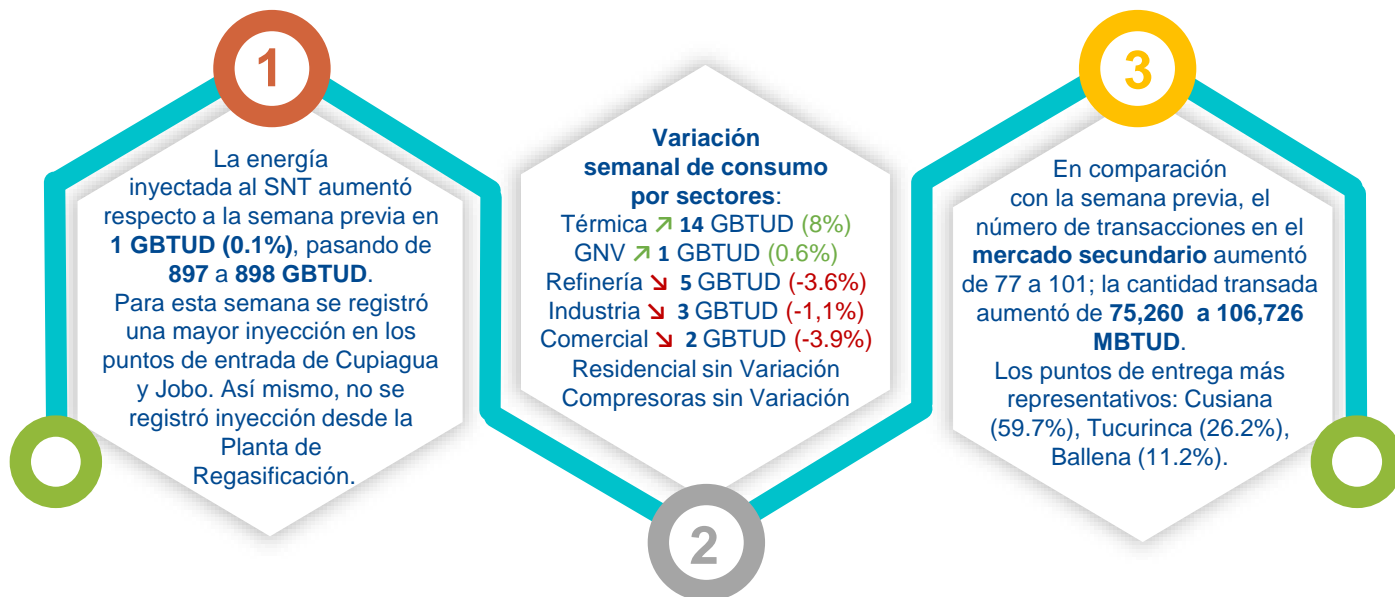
1

La energía inyectada al SNT aumentó respecto a la semana previa en **1 GBTUD (0.1%)**, pasando de **897** a **898 GBTUD**.
Para esta semana se registró una mayor inyección en los puntos de entrada de Cupiagua y Jobo. Así mismo, no se registró inyección desde la Planta de Regasificación.

**Variación semanal de consumo por sectores**:
Térmica ↗ **14** GBTUD (8%)
GNV ↗ **1** GBTUD (0.6%)
Refinería ↘ **5** GBTUD (-3.6%)
Industria ↘ **3** GBTUD (-1,1%)
Comercial ↘ **2** GBTUD (-3.9%)
Residencial sin Variación
Compresoras sin Variación

2

3

En comparación con la semana previa, el número de transacciones en el **mercado secundario** aumentó de 77 a 101; la cantidad transada aumentó de **75,260 a 106,726 MBTUD**.
Los puntos de entrega más representativos: Cusiana (59.7%), Tucurinca (26.2%), Ballena (11.2%).